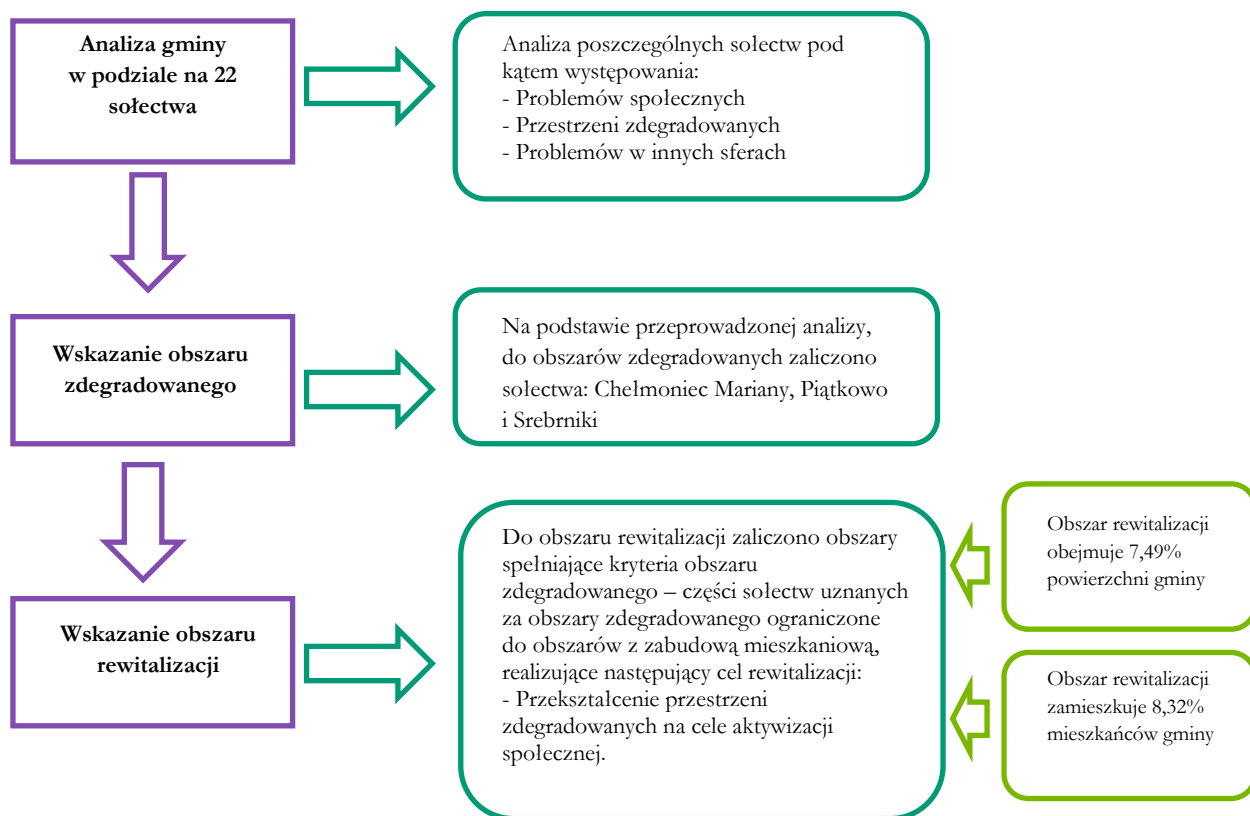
Analiza gminy w podziale na 22 sołectwa

Analiza poszczególnych sołectw pod kątem występowania:
- Problemów społecznych
- Przestrzeni zdegradowanych
- Problemów w innych sferach

Wskazanie obszaru zdegradowanego

Na podstawie przeprowadzonej analizy, do obszarów zdegradowanych zaliczono sołectwa: Chełmoniec Mariany, Piątkowo i Srebrniki

Wskazanie obszaru rewitalizacji

Do obszaru rewitalizacji zaliczono obszary spełniające kryteria obszaru zdegradowanego – części sołectw uznanych za obszary zdegradowanego ograniczone do obszarów z zabudową mieszkaniową, realizujące następujący cel rewitalizacji:
- Przekształcenie przestrzeni zdegradowanych na cele aktywizacji społecznej.

Obszar rewitalizacji obejmuje 7,49% powierzchni gminy

Obszar rewitalizacji zamieszkuje 8,32% mieszkańców gminy